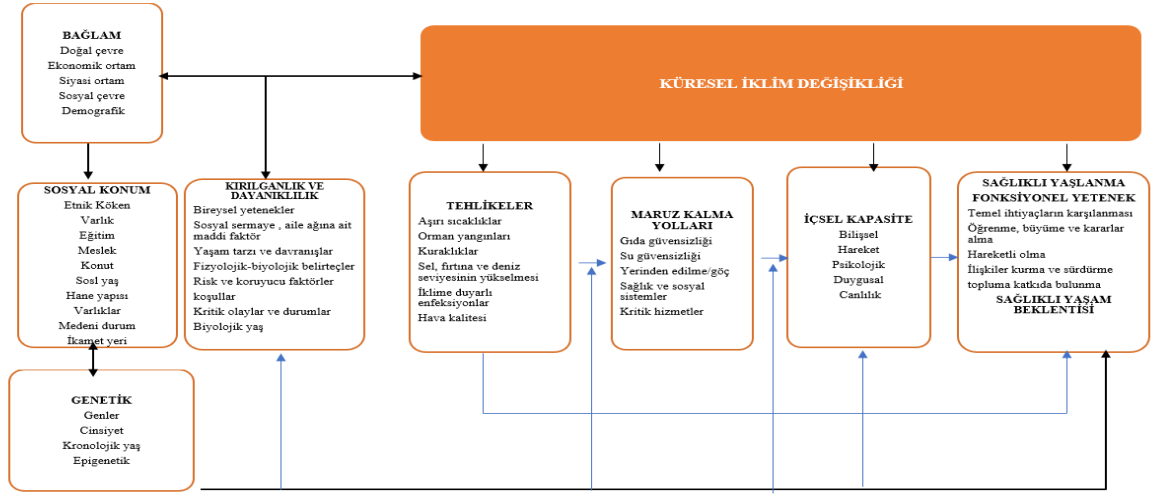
BAĞLAM
Doğal çevre
Ekonomik ortam
Siyasi ortam
Sosyal çevre
Demografik

KÜRESEL İKLİM DEĞİŞİKLİĞİ

SOSYAL KONUM
Etnik Köken
Varlık
Eğitim
Meslek
Konut
Sosl yaş
Hane yapısı
Varlıklar
Medeni durum
İkamet yeri

KIRILGANLIK VE DAYANIKLILIK
Bireysel yetenekler
Sosyal sermaye , aile ağına ait maddi faktör
Yaşam tarzı ve davranışlar
Fizyolojik-biyolojik belirteçler
Risk ve koruyucu faktörler koşullar
Kritik olaylar ve durumlar
Biyolojik yaş

TEHLİKELER
Aşırı sıcaklıklar
Orman yangınları
Kuraklıklar
Sel, fırtına ve deniz seviyesinin yükselmesi
İklime duyarlı enfeksiyonlar
Hava kalitesi

MARUZ KALMA YOLLARI
Gıda güvensizliği
Su güvensizliği
Yerinden edilme/göç
Sağlık ve sosyal sistemler
Kritik hizmetler

İÇSEL KAPASİTE
Bilişsel
Hareket
Psikolojik
Duygusal
Canlılık

SAĞLIKLI YAŞLANMA FONKSİYONEL YETENEK
Temel ihtiyaçların karşılanması
Öğrenme, büyüme ve kararlar alma
Hareketli olma
İlişkiler kurma ve sürdürme
topluma katkıda bulunma
SAĞLIKLI YAŞAM BEKLENTİSİ

GENETİK
Genler
Cinsiyet
Kronolojik yaş
Epigenetik